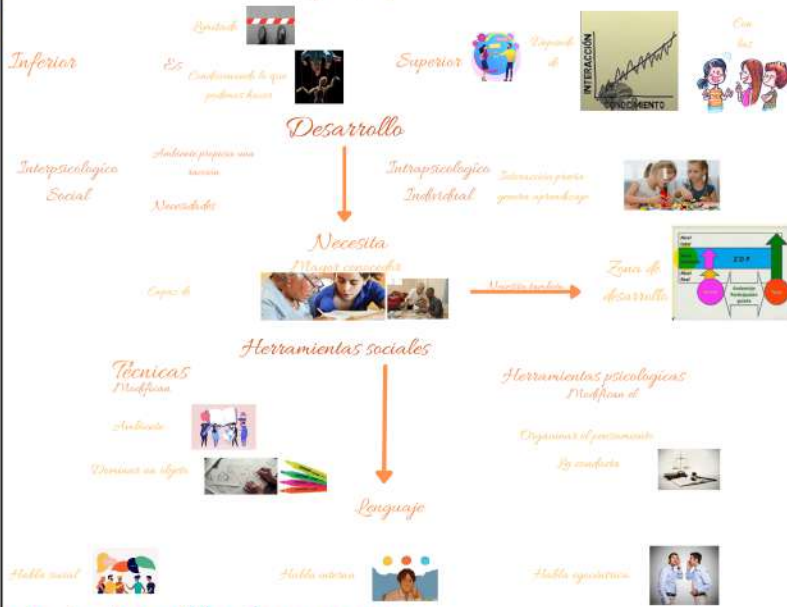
Limitado

Inferior

Es

Condicionando lo que podemos hacer

Superior

Depende de

INTERACCIÓN

CONOCIMIENTO

Con los

Desarrollo

Interpsicologico Social

Ambiente propicio una reacción

Necesidades

Intrapsicologico Individual

Interacción previa genera aprendizaje

Necesita

Mayor conocedor

Capaz de

Mientras tambien

Zona de desarrollo

Z D P

Herramientas sociales

Técnicas

Modifican

Ambiente

Dominar un objeto

Herramientas psicologicas

Modifican el

Organizar el pensamiento

La conducta

Lenguaje

Habla social

Habla interna

Habla egocéntrica